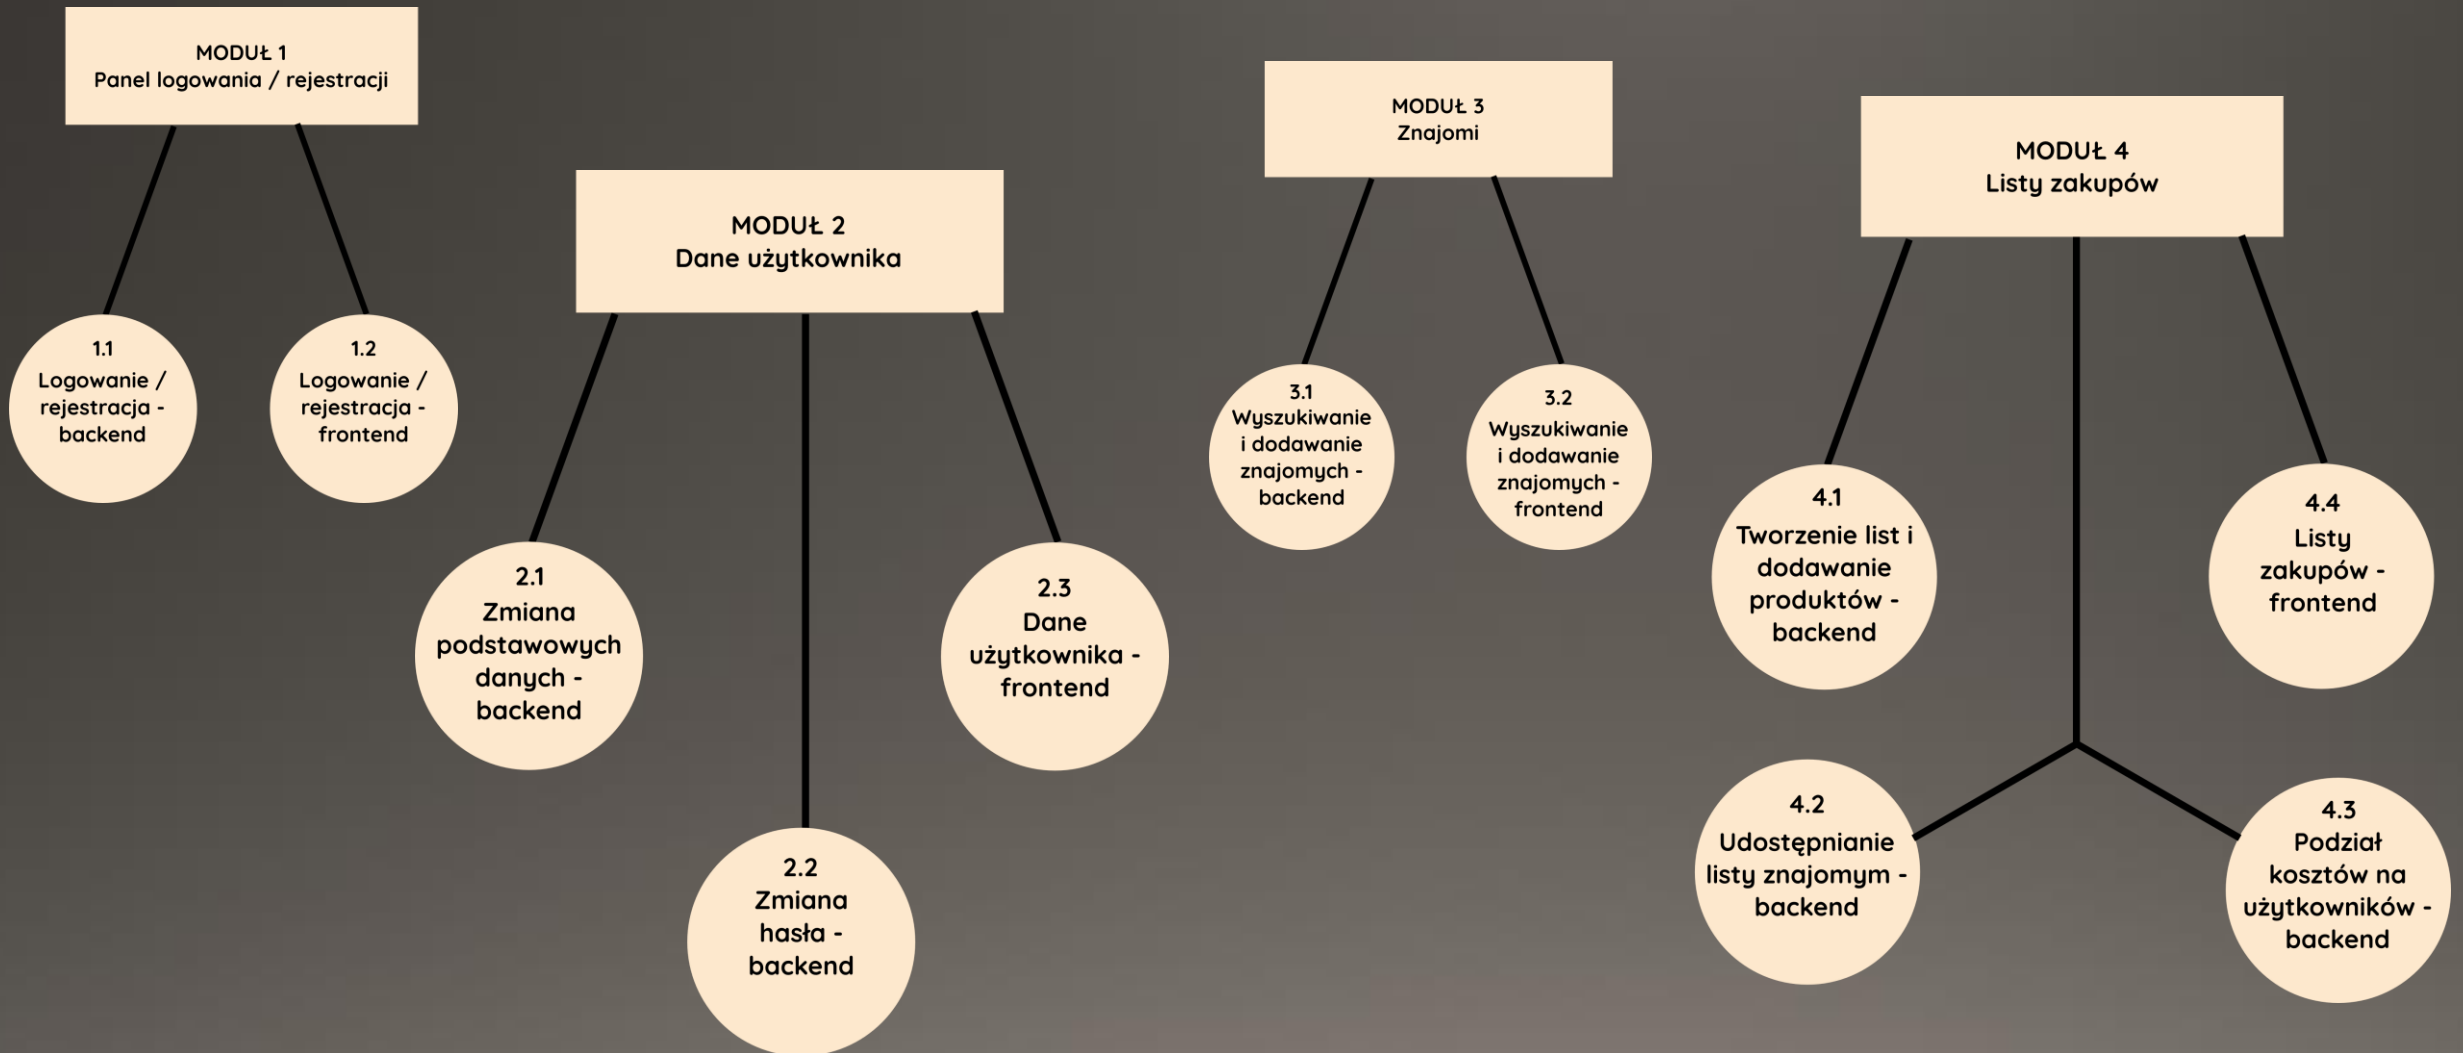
MODUŁ 1
Panel logowania / rejestracji

1.1
Logowanie / rejestracja - backend

1.2
Logowanie / rejestracja - frontend

MODUŁ 2
Dane użytkownika

2.1
Zmiana podstawowych danych - backend

2.2
Zmiana hasła - backend

2.3
Dane użytkownika - frontend

MODUŁ 3
Znajomi

3.1
Wyszukiwanie i dodawanie znajomych - backend

3.2
Wyszukiwanie i dodawanie znajomych - frontend

MODUŁ 4
Listy zakupów

4.1
Tworzenie list i dodawanie produktów - backend

4.2
Udostępnianie listy znajomym - backend

4.3
Podział kosztów na użytkowników - backend

4.4
Listy zakupów - frontend